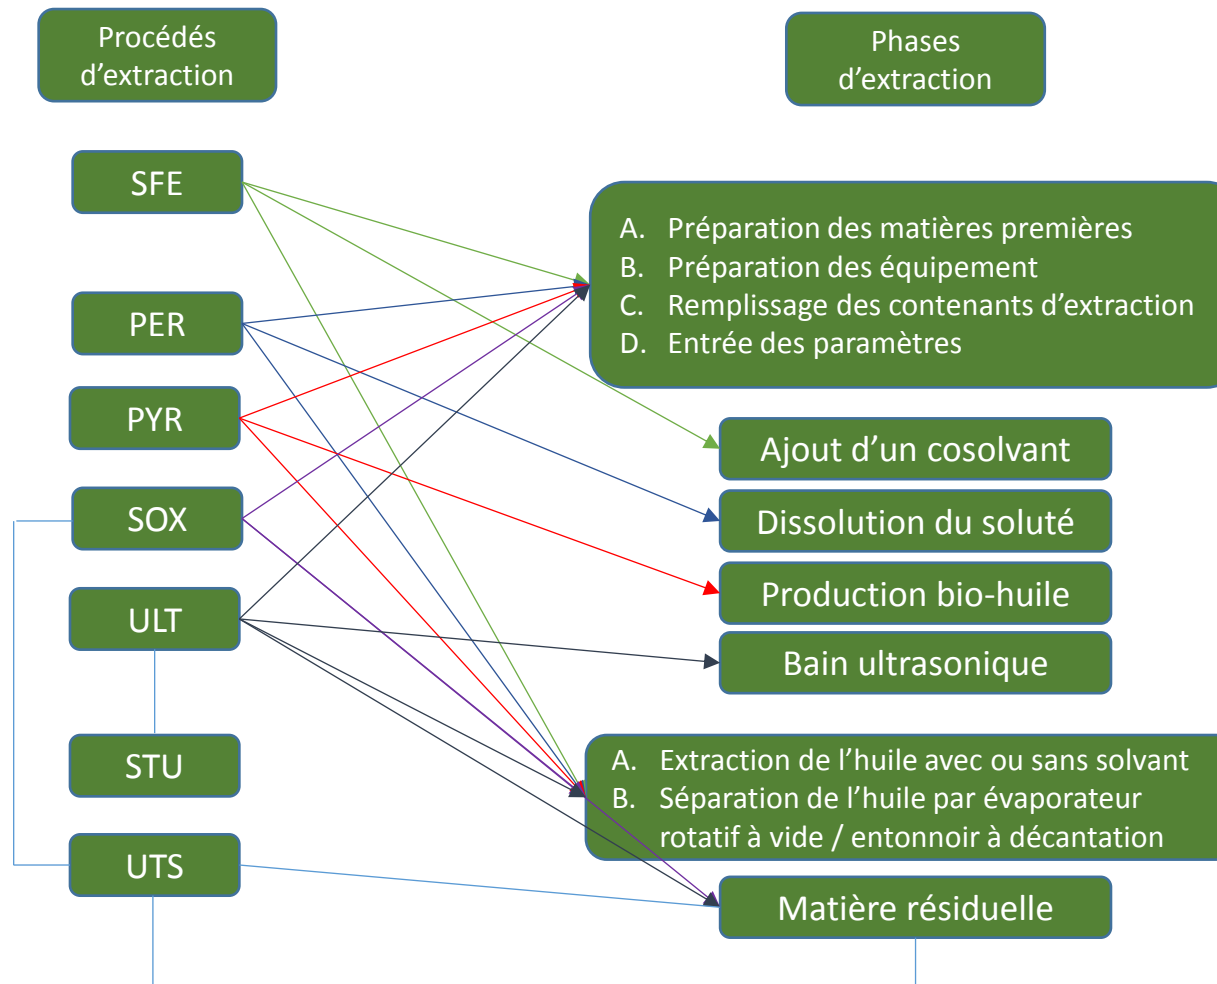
Procédés d'extraction

Phases d'extraction

SFE

PER

PYR

SOX

ULT

STU

UTS

A. Préparation des matières premières
B. Préparation des équipement
C. Remplissage des contenants d'extraction
D. Entrée des paramètres

Ajout d'un cosolvant

Dissolution du soluté

Production bio-huile

Bain ultrasonique

A. Extraction de l'huile avec ou sans solvant
B. Séparation de l'huile par évaporateur rotatif à vide / entonnoir à décantation

Matière résiduelle